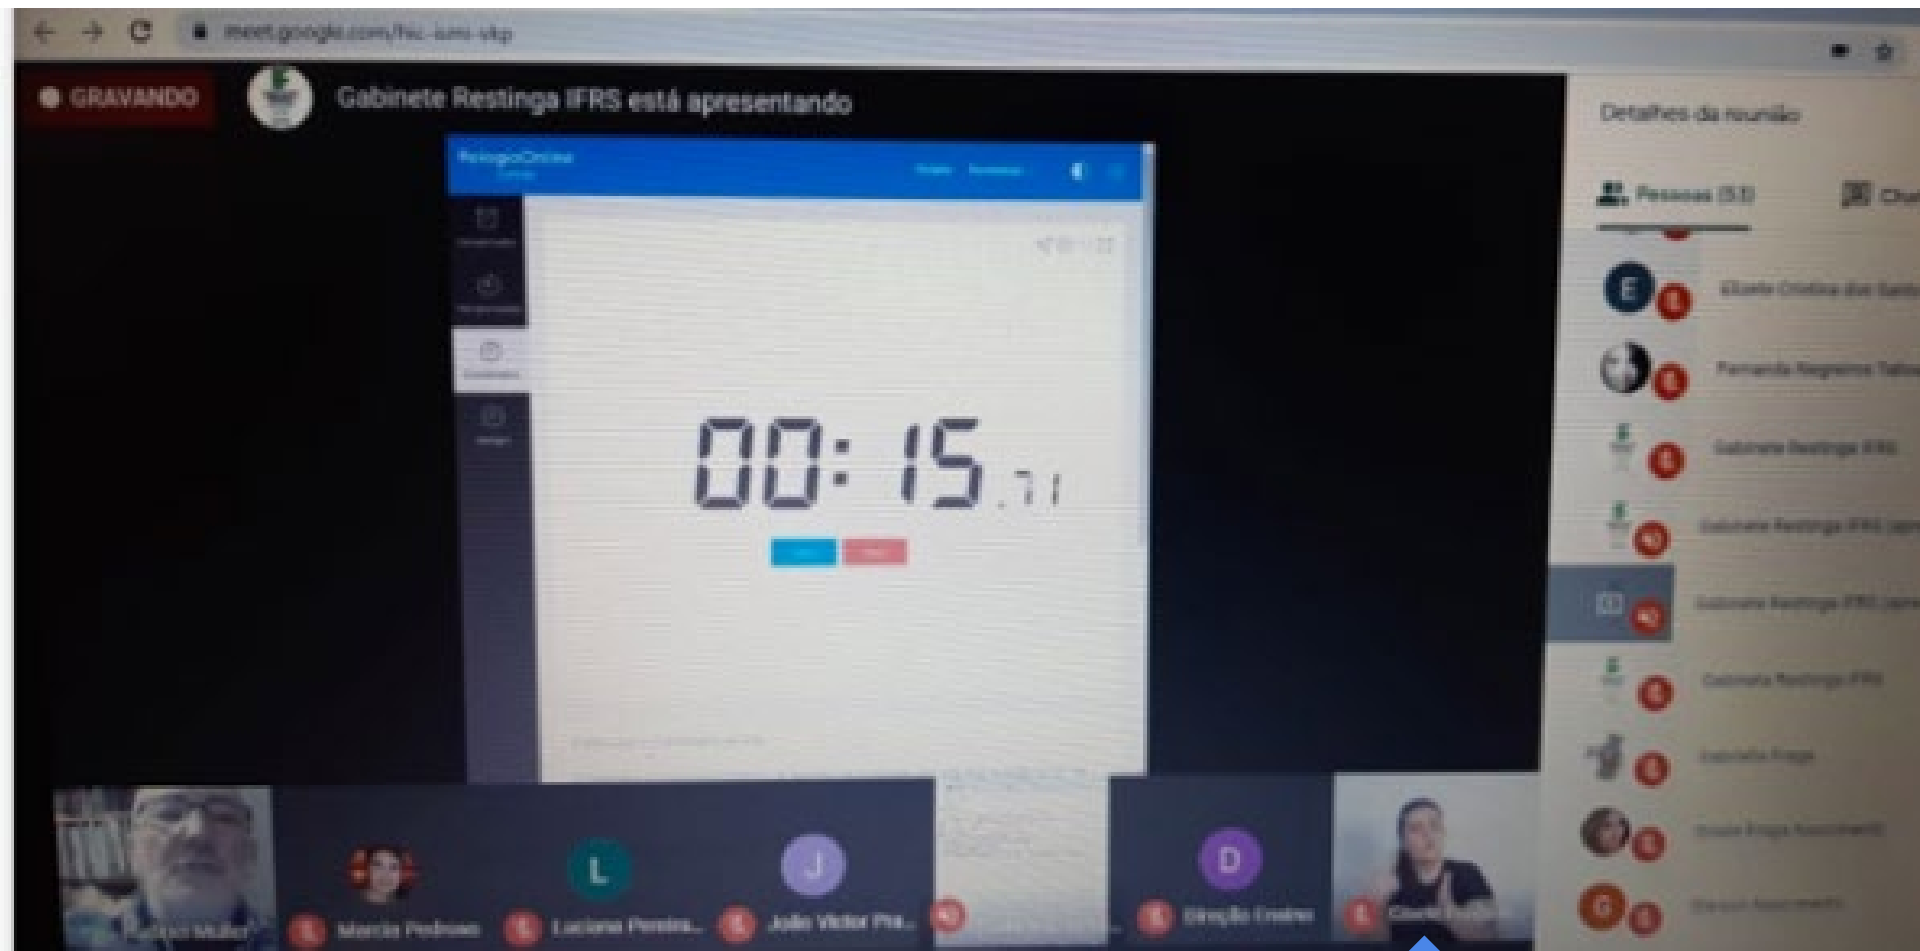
meet.google.com/hsc-ismi-vkp

GRAVANDO

Gabinete Restinga IFRS está apresentando

RelogioOnline

00:15.71

Detalhes da reunião

Pessoas (53)

Chat

Elisete Cristina dos Santos

Fernanda Regnero Tabo

Gabinete Restinga IFRS

Gabinete Restinga IFRS

Gabinete Restinga IFRS

Gabinete Restinga IFRS

Izabella Fraga

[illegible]

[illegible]

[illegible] Muller

Marcia Pedroso

Luciana Pereira...

João Victor Pia...

Direção Ensino

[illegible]